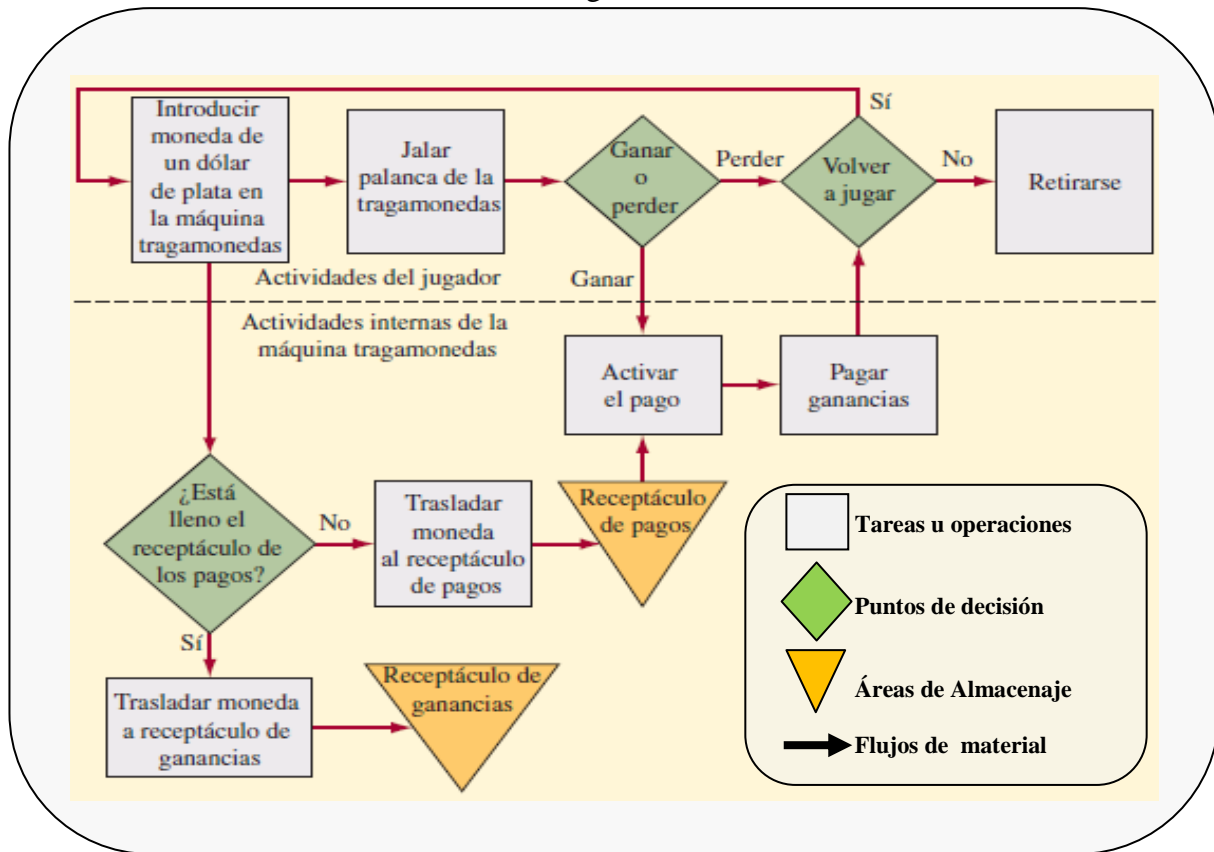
Sí

Introducir moneda de un dólar de plata en la máquina tragamonedas

Jalar palanca de la tragamonedas

Ganar o perder

Perder

Volver a jugar

No

Retirarse

Actividades del jugador

Ganar

Actividades internas de la máquina tragamonedas

Activar el pago

Pagar ganancias

¿Está lleno el receptáculo de los pagos?

No

Trasladar moneda al receptáculo de pagos

Receptáculo de pagos

Sí

Trasladar moneda a receptáculo de ganancias

Receptáculo de ganancias

Tareas u operaciones

Puntos de decisión

Áreas de Almacenaje

Flujos de material